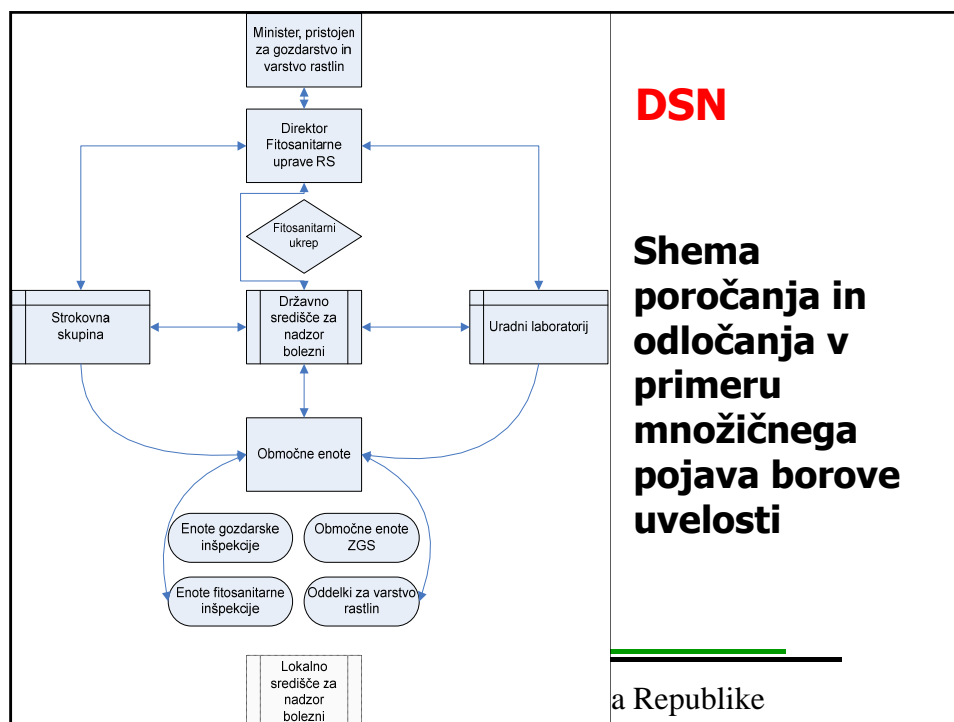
Minister, pristojen za gozdarstvo in varstvo rastlin

Direktor Fitosanitarne uprave RS

Fitosanitarni ukrep

Strokovna skupina

Državno središče za nadzor bolezni

Uradni laboratorij

Območne enote

Enote gozdarske inšpekcije

Območne enote ZGS

Enote fitosanitarne inšpekcije

Oddelki za varstvo rastlin

Lokalno središče za nadzor bolezni

DSN

Shema poročanja in odločanja v primeru množičnega pojava borove uvelosti

a Republike